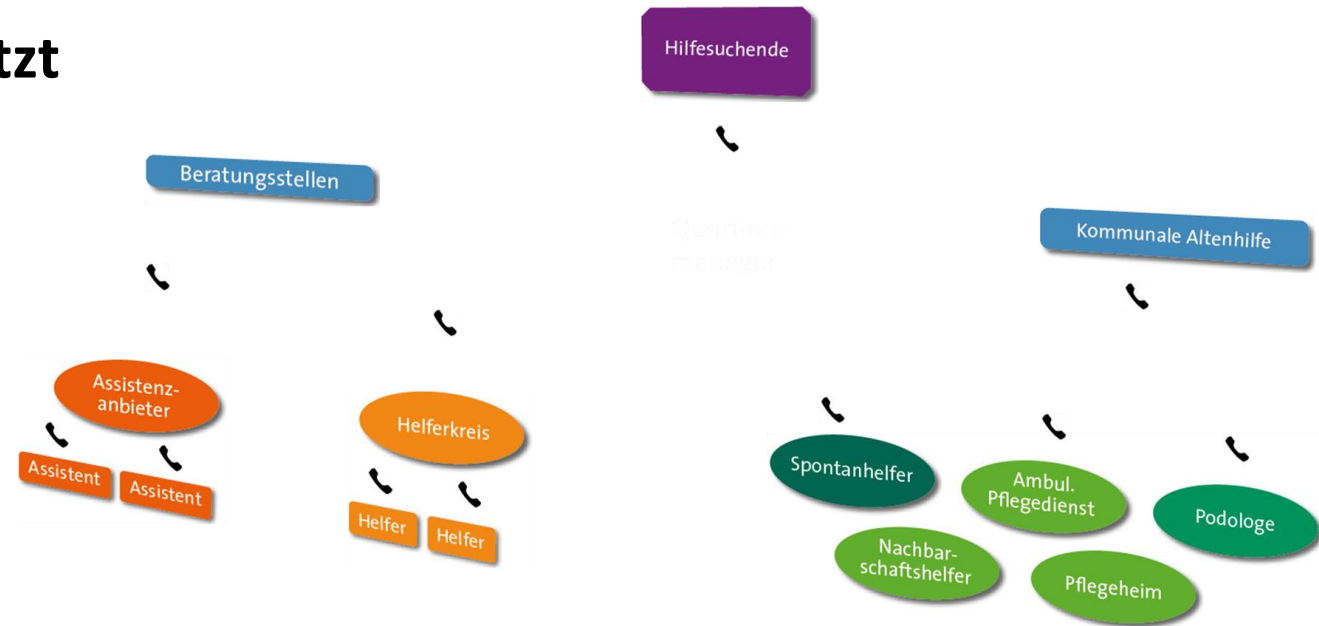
tzt

Hilfesuchende

Beratungsstellen

Quartiers
manager

Kommunale Altenhilfe

Assistenz-
anbieter

Helferkreis

Assistent

Assistent

Helfer

Helfer

Spontanhelfer

Ambul.
Pflegedienst

Podologe

Nachbar-
schaftshelfer

Pflegeheim